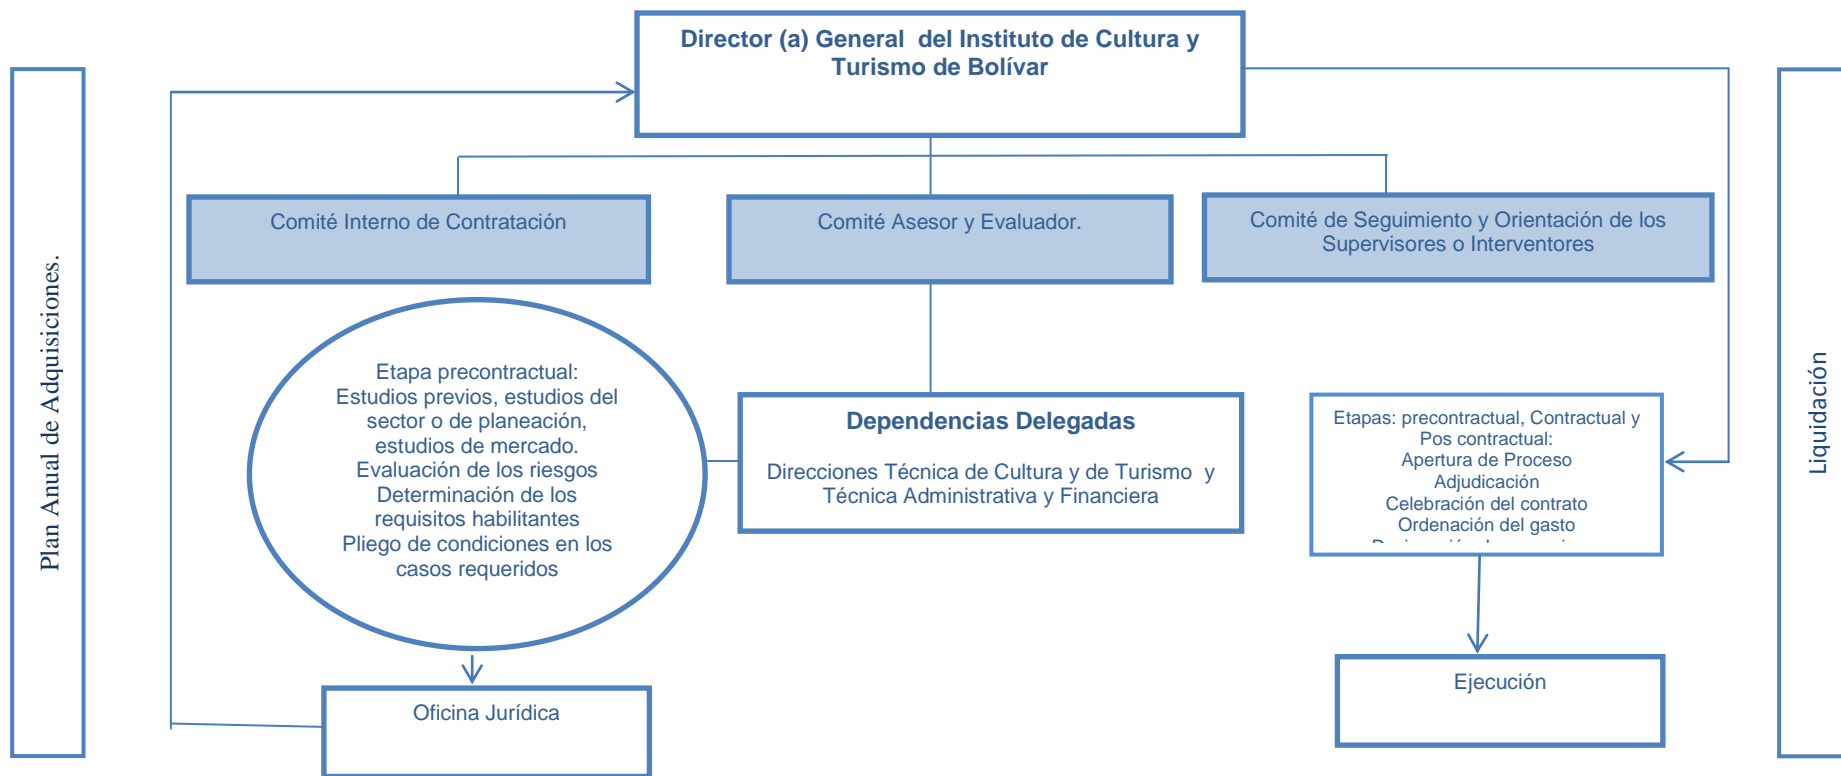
Plan Anual de Adquisiciones.

Director (a) General del Instituto de Cultura y Turismo de Bolívar

Comité Interno de Contratación

Comité Asesor y Evaluador.

Comité de Seguimiento y Orientación de los Supervisores o Interventores

Etapa precontractual:
Estudios previos, estudios del sector o de planeación, estudios de mercado.
Evaluación de los riesgos
Determinación de los requisitos habilitantes
Pliego de condiciones en los casos requeridos

Dependencias Delegadas

Direcciones Técnica de Cultura y de Turismo y Técnica Administrativa y Financiera

Etapas: precontractual, Contractual y Pos contractual:
Apertura de Proceso
Adjudicación
Celebración del contrato
Ordenación del gasto
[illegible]

Oficina Jurídica

Ejecución

Liquidación